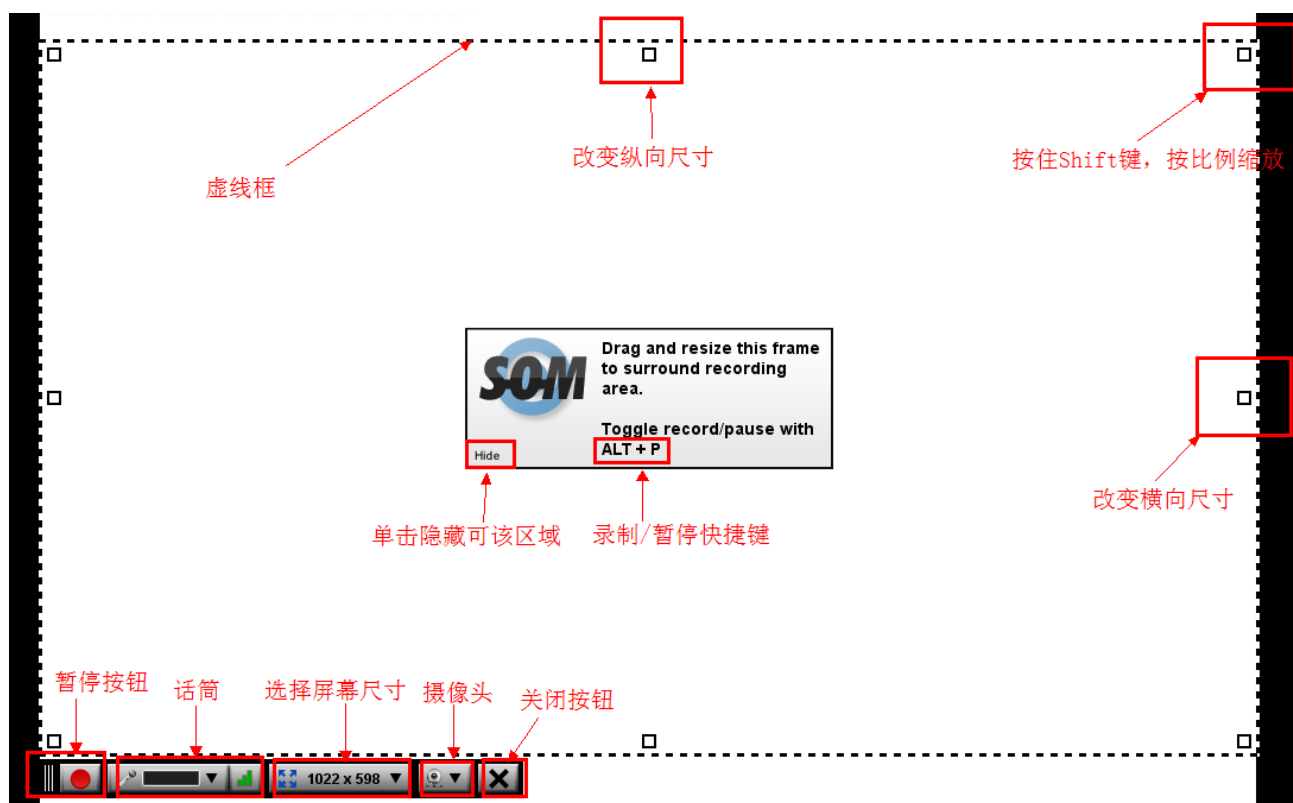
改变纵向尺寸

按住Shift键，按比例缩放

虚线框

SOM

Drag and resize this frame to surround recording area.

Toggle record/pause with ALT + P

Hide

改变横向尺寸

单击隐藏可该区域

录制/暂停快捷键

暂停按钮

话筒

选择屏幕尺寸

摄像头

关闭按钮

1022 x 598